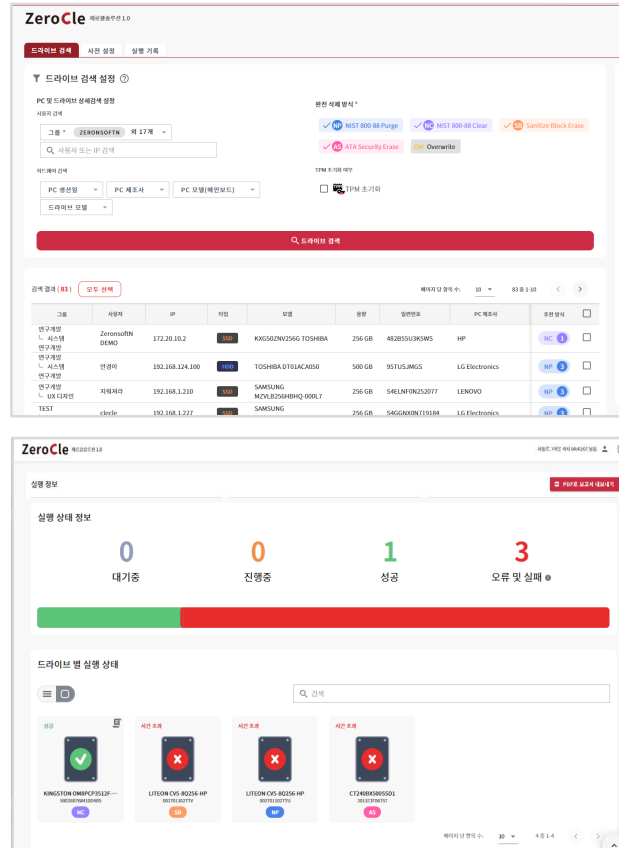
ZeroCle 제로클솔루션 1.0

드라이브 검색 | 사전 설정 | 실행 기록

드라이브 검색 설정 ⓘ

PC 및 드라이브 상세검색 설정
사용자 검색
그룹 * ZERONSOFTN 외 17개
사용자 또는 IP 검색

하드웨어 검색
PC 생산일 | PC 제조사 | PC 모델(메인보드)
드라이브 모델

완전 삭제 방식 *
NP NIST 800-88 Purge | NC NIST 800-88 Clear | SB Sanitize Block Erase
AS ATA Security Erase | OW Overwrite

TPM 초기화 여부
TPM 초기화

드라이브 검색

검색 결과 (83) 모두 선택
페이지 당 항목 수: 10 83 중 1-10

| 그룹 | 사용자 | IP | 타입 | 모델 | 용량 | 일련번호 | PC 제조사 | 추천 방식 | |
|---|---|---|---|---|---|---|---|---|---|
| 연구개발 └ 시스템 연구개발 | ZeronsoftN DEMO | 172.20.10.2 | SSD | KXG50ZNV256G TOSHIBA | 256 GB | 482B55U3K5WS | HP | NC 1 | |
| 연구개발 └ 시스템 연구개발 | 안경이 | 192.168.124.100 | HDD | TOSHIBA DT01ACA050 | 500 GB | 95TUSJMGS | LG Electronics | NP 3 | |
| 연구개발 └ UX 디자인 | 자워져라 | 192.168.1.210 | SSD | SAMSUNG MZVLB256HBHQ-000L7 | 256 GB | S4ELNF0N252077 | LENOVO | NP 3 | |
| TEST | clecle | 192.168.1.227 | SSD | SAMSUNG | 256 GB | S4GGNX0N719184 | LG Electronics | NP 3 | |

ZeroCle 제로클솔루션 1.8

실행 정보
PDF로 보고서 내보내기

실행 상태 정보
0 대기중
0 진행중
1 성공
3 오류 및 실패

드라이브 별 실행 상태
검색

성공
KINGSTON OM8PCP3512F-...
NC

시간 초과
LITEON CV5-8Q256-HP
002701102TTU
SB

시간 초과
LITEON CV5-8Q256-HP
002701102TTU
NP

시간 초과
CT240BX500SSD1
AS

페이지 당 항목 수: 30 4 중 1-4